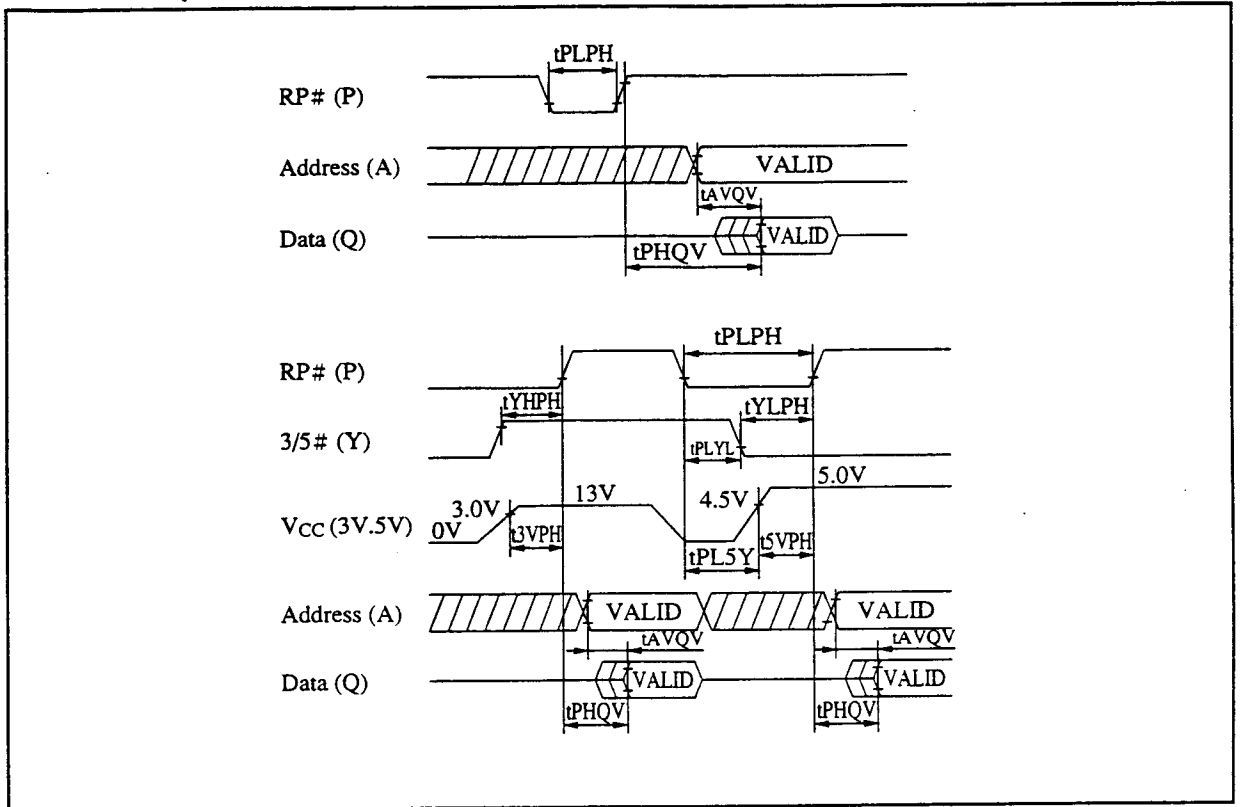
tPLPH

RP# (P)

Address (A)

VALID

tAVQV

Data (Q)

VALID

tPHQV

tPLPH

RP# (P)

tYHPH

tYLPH

3/5# (Y)

tPLYL

5.0V

3.0V

13V

4.5V

Vcc (3V.5V)

0V

t3VPH

tPL5Y

t5VPH

Address (A)

VALID

VALID

tAVQV

tAVQV

Data (Q)

VALID

VALID

tPHQV

tPHQV